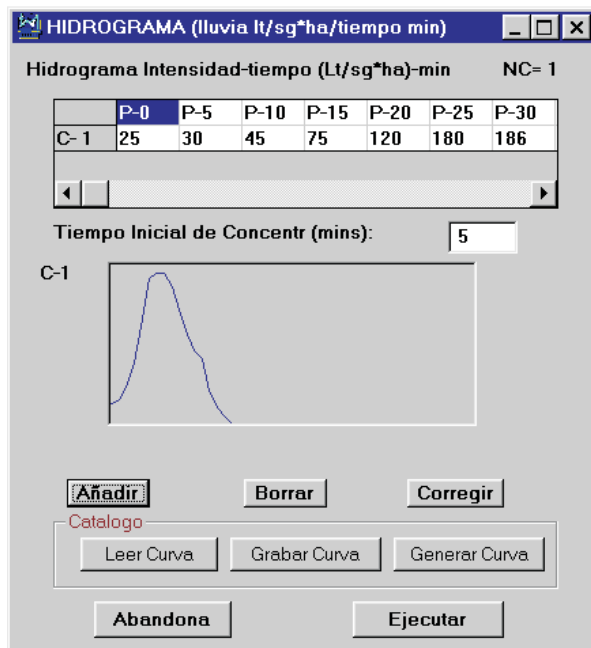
HIDROGRAMA (lluvia lt/sg*ha/tiempo min)

Hidrograma Intensidad-tiempo (Lt/sg*ha)-min NC= 1

| | P-0 | P-5 | P-10 | P-15 | P-20 | P-25 | P-30 |
|---|---|---|---|---|---|---|---|
| C- 1 | 25 | 30 | 45 | 75 | 120 | 180 | 186 |

Tiempo Inicial de Concentr (mins): 5

C-1

Añadir Borrar Corregir

Catalogo

Leer Curva Grabar Curva Generar Curva

Abandona Ejecutar